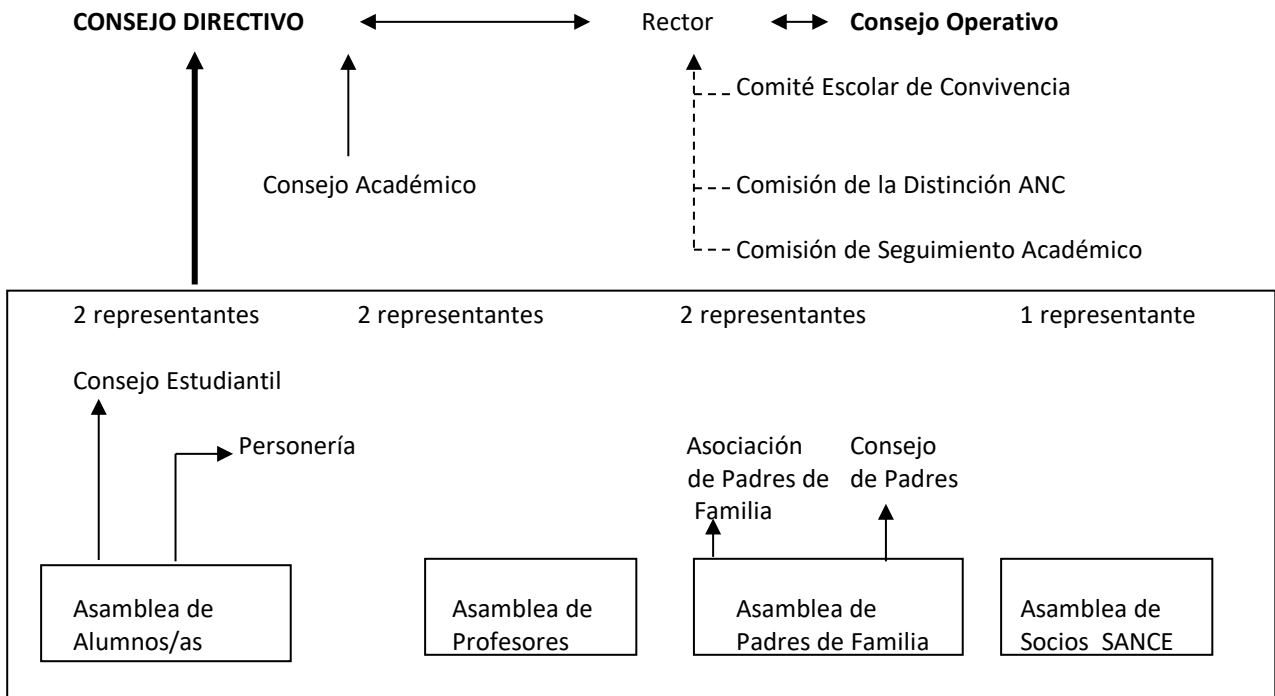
**CONSEJO DIRECTIVO** Rector **Consejo Operativo**

Comité Escolar de Convivencia

Consejo Académico

Comisión de la Distinción ANC

Comisión de Seguimiento Académico

2 representantes 2 representantes 2 representantes 1 representante

Consejo Estudiantil

Personería

Asociación de Padres de Familia

Consejo de Padres

Asamblea de Alumnos/as

Asamblea de Profesores

Asamblea de Padres de Familia

Asamblea de Socios SANCE